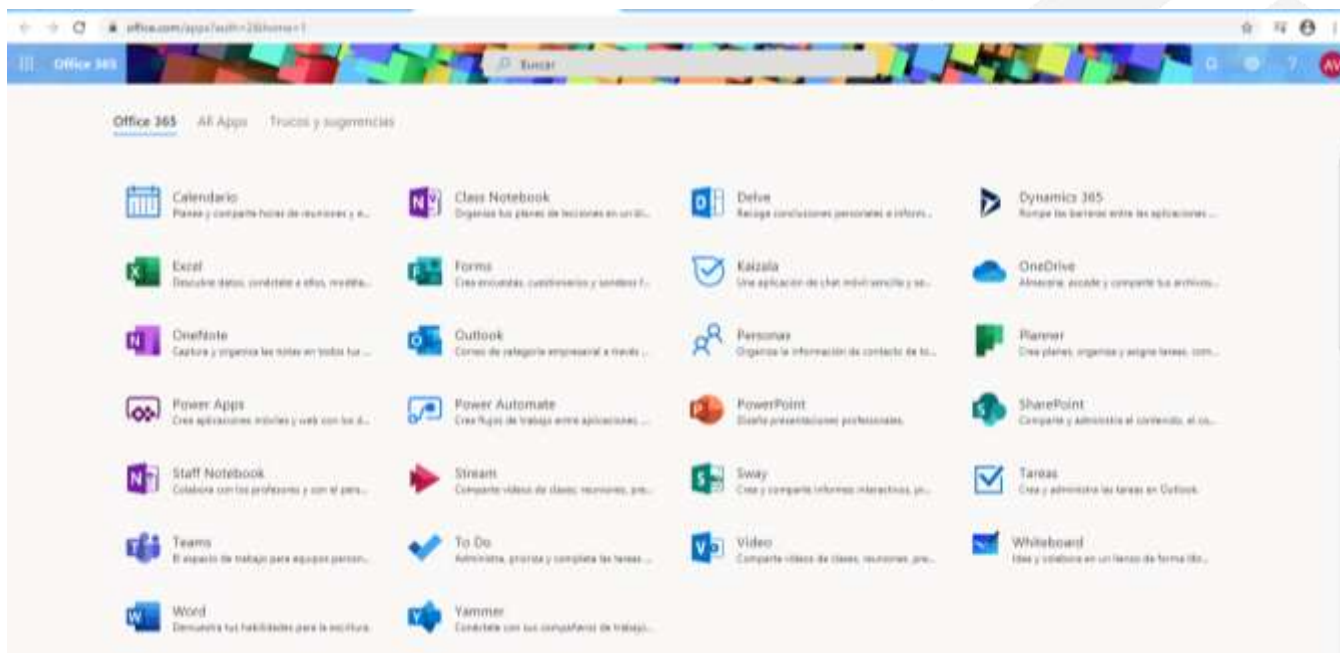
office.com/apps?auth=2&home=1

Office 365

Buscar

AV

Office 365 All Apps Trucos y sugerencias

Calendario
Planea y comparte horas de reuniones y e...

Class Notebook
Organiza tus planes de lecciones en un bl...

Delve
Recoge conclusiones personales e inform...

Dynamics 365
Rompe las barreras entre las aplicaciones ...

Excel
Descubre datos, conéctate a ellos, modéla...

Forms
Crea encuestas, cuestionarios y sondeos f...

Kaizala
Una aplicación de chat móvil sencilla y se...

OneDrive
Almacena, accede y comparte tus archivos...

OneNote
Captura y organiza las notas en todos tus ...

Outlook
Correo de categoría empresarial a través ...

Personas
Organiza la información de contacto de to...

Planner
Crea planes, organiza y asigna tareas, com...

Power Apps
Crea aplicaciones móviles y web con los d...

Power Automate
Crea flujos de trabajo entre aplicaciones, ...

PowerPoint
Diseña presentaciones profesionales.

SharePoint
Comparte y administra el contenido, el co...

Staff Notebook
Colabora con los profesores y con el pers...

Stream
Comparte vídeos de clases, reuniones, pre...

Sway
Crea y comparte informes interactivos, pr...

Tareas
Crea y administra las tareas en Outlook.

Teams
El espacio de trabajo para equipos person...

To Do
Administra, prioriza y completa las tareas ...

Video
Comparte vídeos de clases, reuniones, pre...

Whiteboard
Idea y colabora en un lienzo de forma lib...

Word
Demuestra tus habilidades para la escritura.

Yammer
Conéctate con tus compañeros de trabajo...